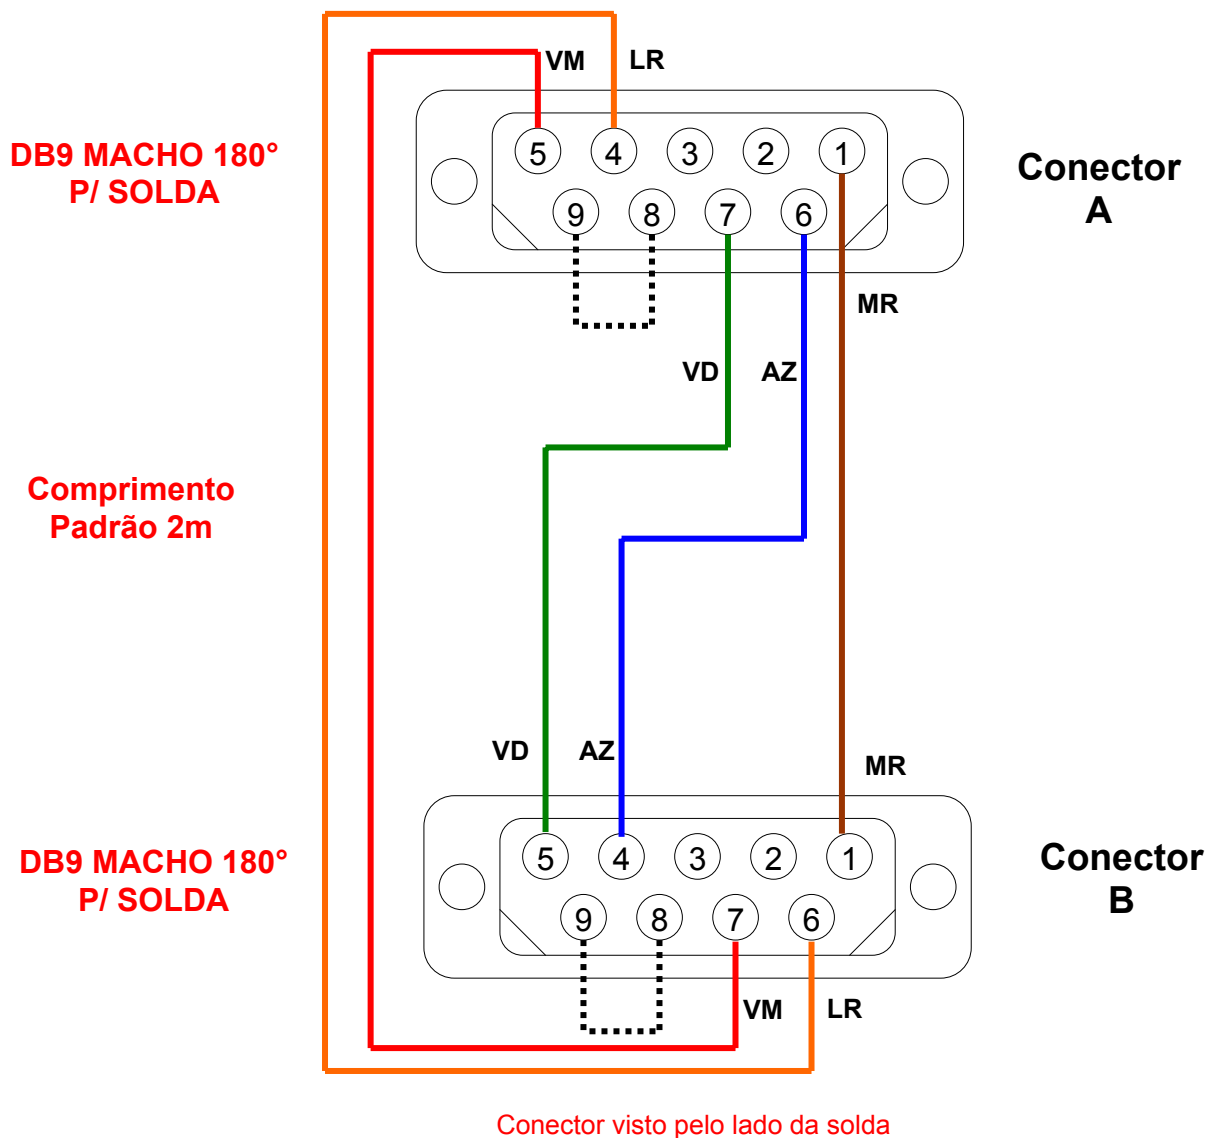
VM LR

DB9 MACHO 180°
P/ SOLDA

5 4 3 2 1
9 8 7 6

Conector
A

MR

VD AZ

Comprimento
Padrão 2m

VD AZ

MR

DB9 MACHO 180°
P/ SOLDA

5 4 3 2 1
9 8 7 6

Conector
B

VM LR

Conector visto pelo lado da solda